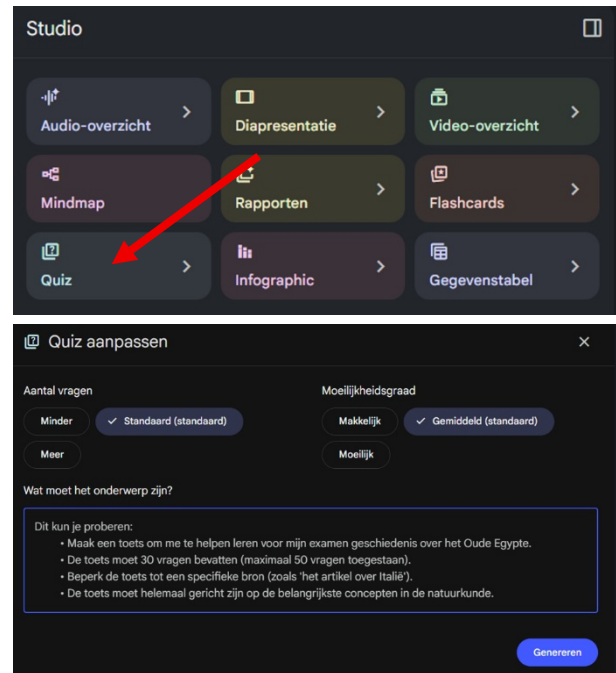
Studio

Audio-overzicht

Diapresentatie

Video-overzicht

Mindmap

Rapporten

Flashcards

Quiz

Infographic

Gegevenstabel

Quiz aanpassen

×

Aantal vragen

Minder

✓ Standaard (standaard)

Meer

Moeilijkheidsgraad

Makkelijk

✓ Gemiddeld (standaard)

Moeilijk

Wat moet het onderwerp zijn?

Dit kun je proberen:
• Maak een toets om me te helpen leren voor mijn examen geschiedenis over het Oude Egypte.
• De toets moet 30 vragen bevatten (maximaal 50 vragen toegestaan).
• Beperk de toets tot een specifieke bron (zoals 'het artikel over Italië').
• De toets moet helemaal gericht zijn op de belangrijkste concepten in de natuurkunde.

Genereren